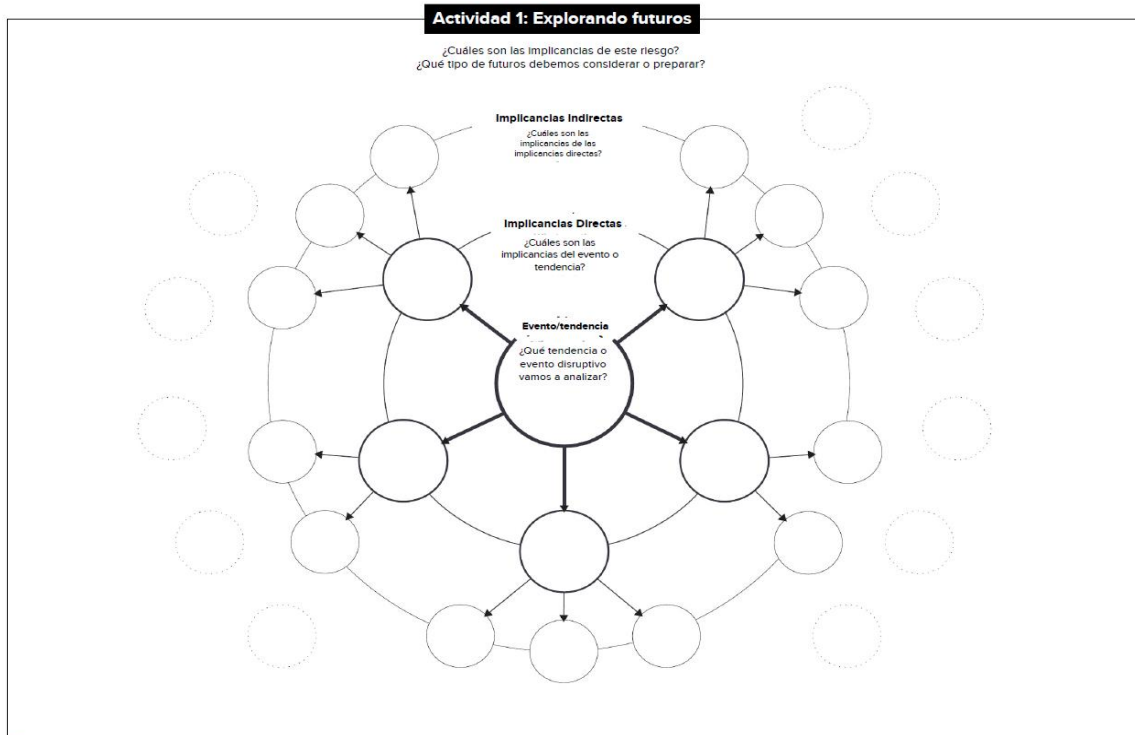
Actividad 1: Explorando futuros

¿Cuáles son las implicancias de este riesgo?
¿Qué tipo de futuros debemos considerar o preparar?

Implicancias Indirectas
¿Cuáles son las implicancias de las implicancias directas?

Implicancias Directas
¿Cuáles son las implicancias del evento o tendencia?

Evento/tendencia
¿Qué tendencia o evento disruptivo vamos a analizar?